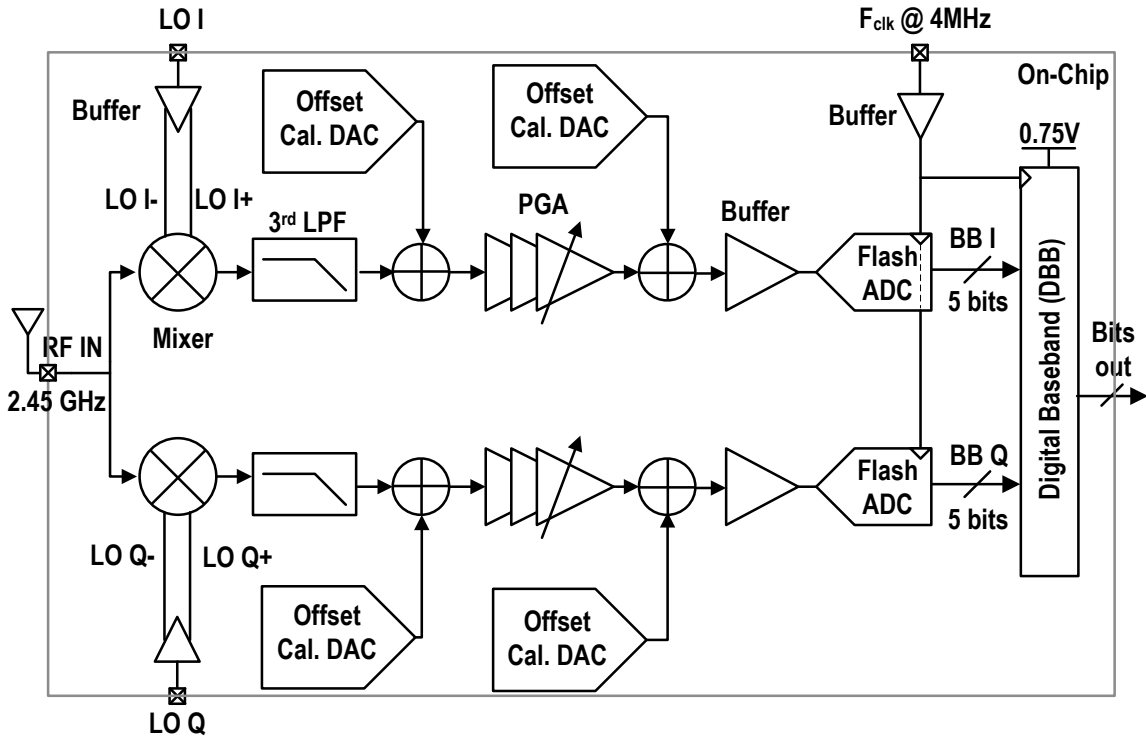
LO I

$F_{clk}$ @ 4MHz

On-Chip

Buffer

Offset Cal. DAC

Offset Cal. DAC

Buffer

0.75V

LO I-

LO I+

3rd LPF

PGA

Buffer

Flash ADC

BB I

5 bits

Digital Baseband (DBB)

Mixer

RF IN

2.45 GHz

Bits out

Flash ADC

BB Q

5 bits

LO Q-

LO Q+

Offset Cal. DAC

Offset Cal. DAC

LO Q